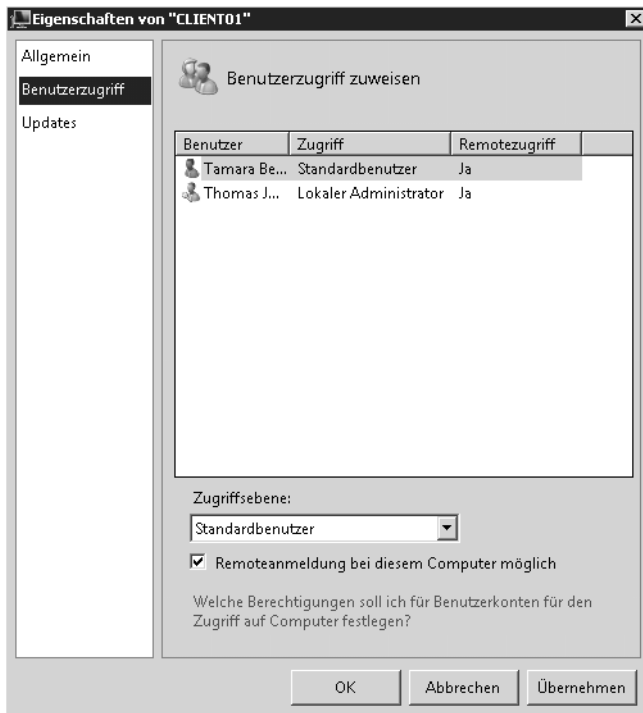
Eigenschaften von "CLIENT01"

Allgemein
Benutzerzugriff
Updates

Benutzerzugriff zuweisen

| Benutzer | Zugriff | Remotezugriff |
|---|---|---|
| Tamara Be... | Standardbenutzer | Ja |
| Thomas J... | Lokaler Administrator | Ja |

Zugriffsebene:
Standardbenutzer

Remoteanmeldung bei diesem Computer möglich

Welche Berechtigungen soll ich für Benutzerkonten für den Zugriff auf Computer festlegen?

OK
Abbrechen
Übernehmen